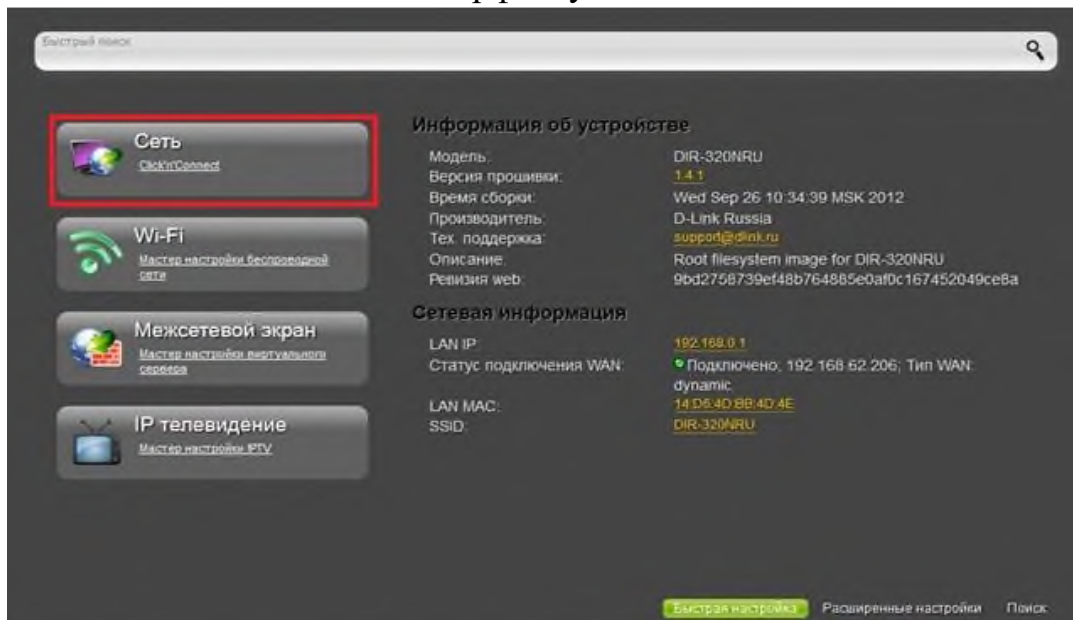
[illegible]

Быстрый поиск

Сеть
Click'n'Connect

Wi-Fi
Мастер настройки беспроводной сети

Межсетевой экран
Мастер настройки виртуального сервера

IP телевидение
Мастер настройки IPTV

Информация об устройстве

| | |
|---|---|
| Модель: | DIR-320NRU |
| Версия прошивки: | 1.4.1 |
| Время сборки: | Wed Sep 26 10:34:39 MSK 2012 |
| Производитель: | D-Link Russia |
| Тех. поддержка: | support@dlink.ru |
| Описание: | Root filesystem image for DIR-320NRU |
| Ревизия web: | 9bd2758739ef48b764885e0af0c167452049ce8a |

Сетевая информация

| | |
|---|---|
| LAN IP: | 192.168.0.1 |
| Статус подключения WAN: | Подключено; 192.168.62.206; Тип WAN: dynamic |
| LAN MAC: | 14:D6:4D:BB:4D:4E |
| SSID: | DIR-320NRU |

Быстрая настройка Расширенные настройки Поиск